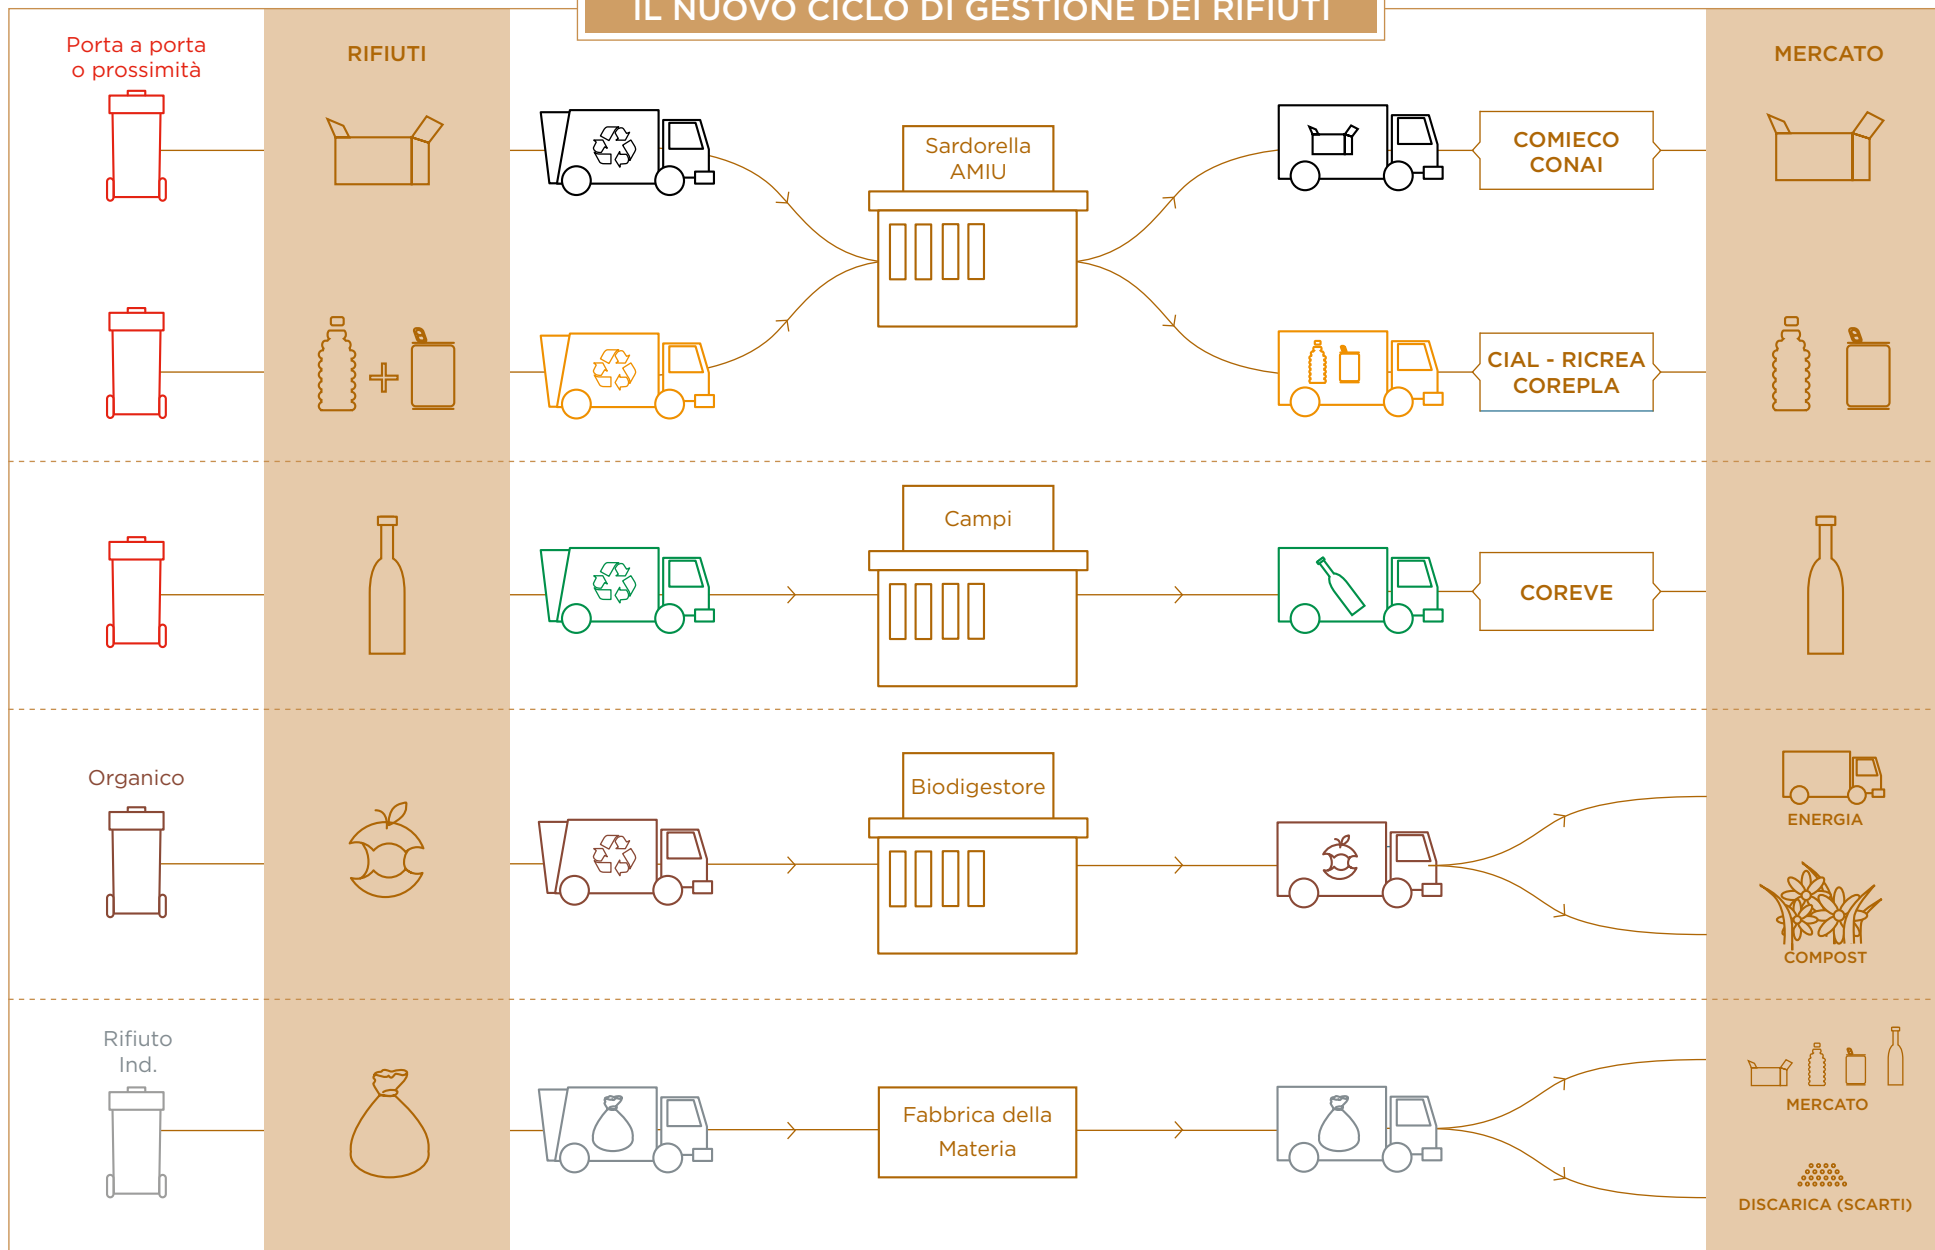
IL NUOVO CICLO DI GESTIONE DEI RIFIUTI

Porta a porta o prossimità

RIFIUTI

MERCATO

Sardorella AMIU

COMIECO CONAI

CIAL - RICREA COREPLA

Campi

COREVE

Organico

Biodigestore

ENERGIA

COMPOST

Rifiuto Ind.

Fabbrica della Materia

MERCATO

DISCARICA (SCARTI)